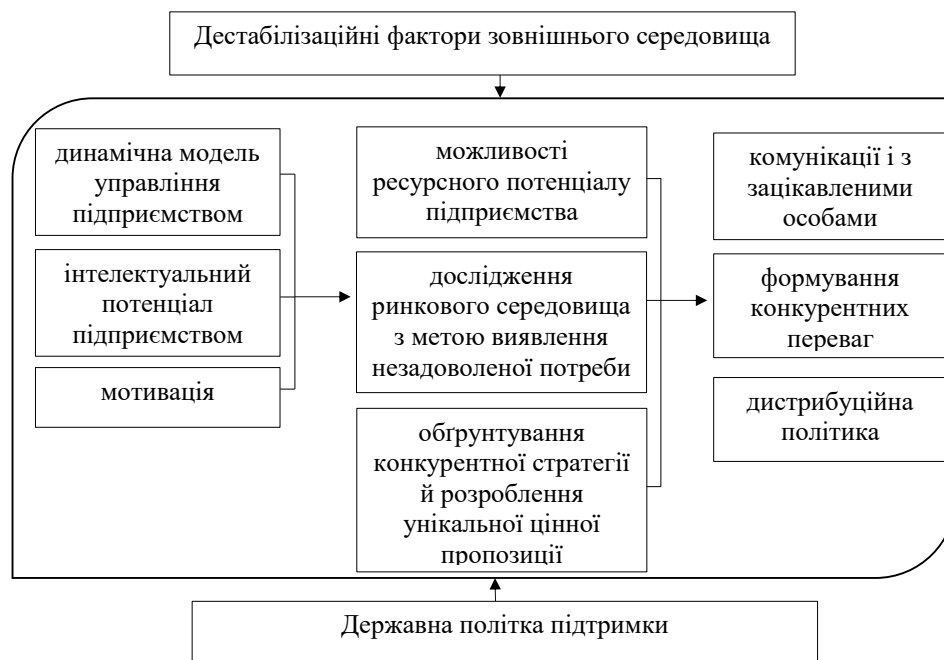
Дестабілізаційні фактори зовнішнього середовища

динамічна модель управління підприємством

інтелектуальний потенціал підприємством

мотивація

можливості ресурсного потенціалу підприємства

дослідження ринкового середовища з метою виявлення незадоволеної потреби

обґрунтування конкурентної стратегії й розроблення унікальної цінної пропозиції

комунікації і з зацікавленими особами

формування конкурентних переваг

дистрибуційна політика

Державна політка підтримки